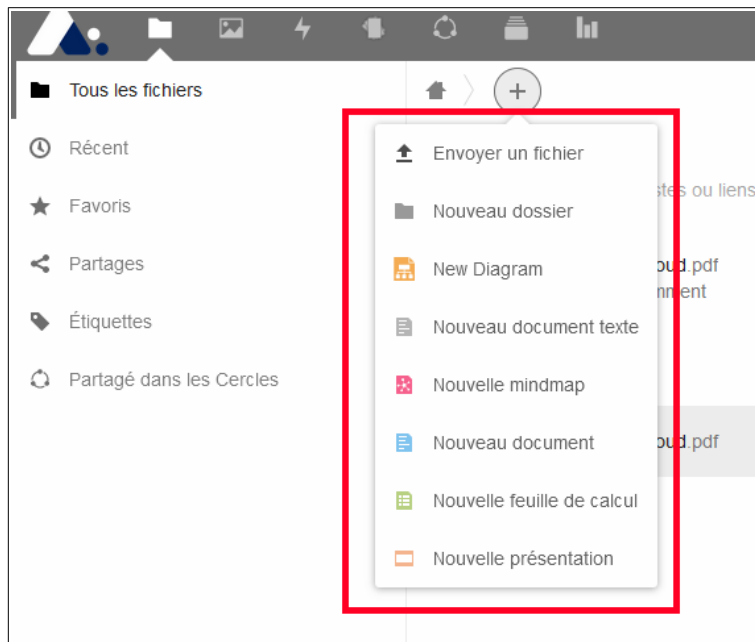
Tous les fichiers

Récent

Favoris

Partages

Étiquettes

Partagé dans les Cercles

+

Envoyer un fichier

Nouveau dossier

New Diagram

Nouveau document texte

Nouvelle mindmap

Nouveau document

Nouvelle feuille de calcul

Nouvelle présentation

stes ou liens

oud.pdf
nment

oud.pdf